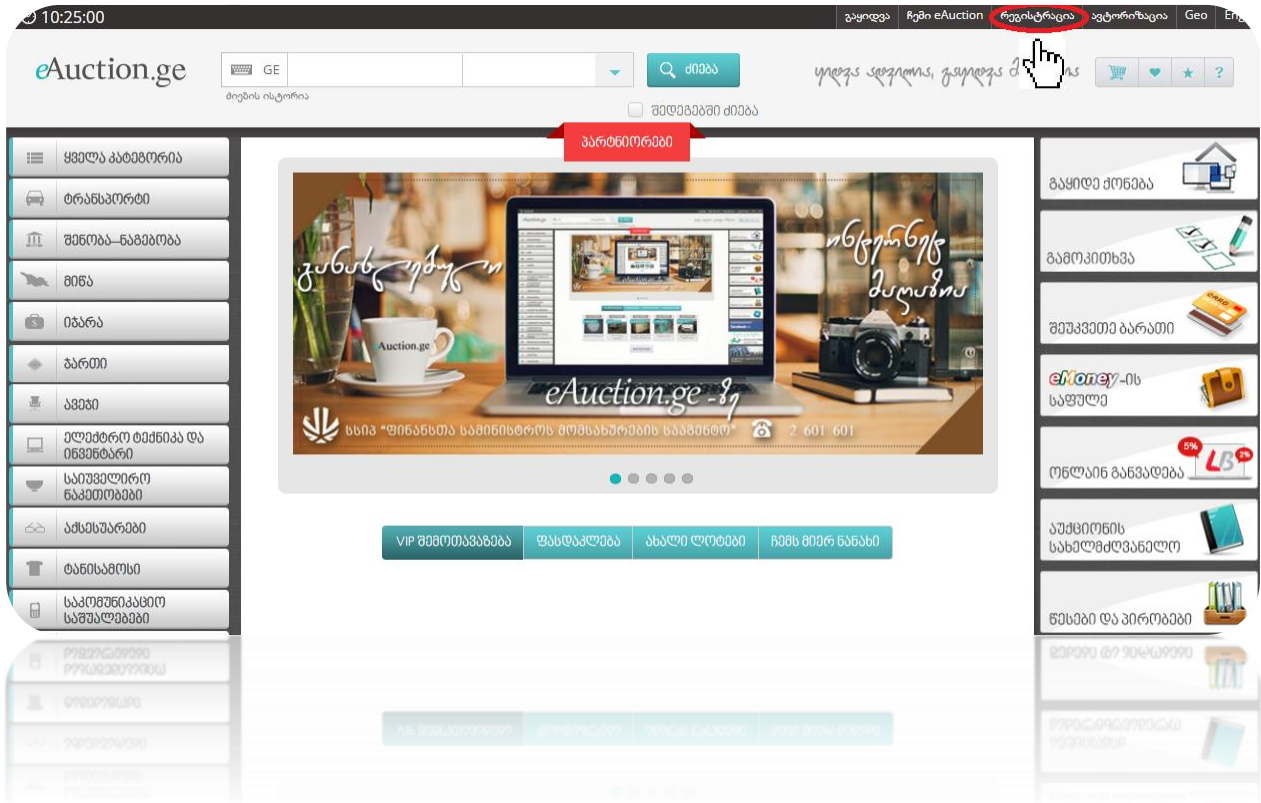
10:25:00

გაყიდვა | ჩემი eAuction | რეგისტრაცია | ავტორიზაცია | Geo | Eng

eAuction.ge

GE

ძიება

ძიების ისტორია

შედეგებში ძიება

ყიდვა ადვილია, გაყიდვა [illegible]

პარტნიორები

ყველა კატეგორია
ტრანსპორტი
შენობა–ნაგებობა
მიწა
იჯარა
ზარდი
ავეჯი
ელექტრო ტექნიკა და ინვენტარი
საიუველირო ნაკეთობები
აქსესუარები
ტანისამოსი
საკომუნიკაციო საშუალებები

განსაცვიფრებელი

ინტერნეტ მაღაზია

eAuction.ge -ზე

Auction.ge

სსიპ "ფინანსთა სამინისტროს მომსახურების სააგენტო" 2 601 601

VIP შემოთავაზება | ფასდაკლება | ახალი ლოტები | ჩემს მიერ ნანახი

გაყიდე ქონება
გამოკითხვა
შეუკვეთე ბარათი
eMoney-ის საფულე
ონლაინ განვადება
აუქციონის სახელმძღვანელო
წესები და პირობები